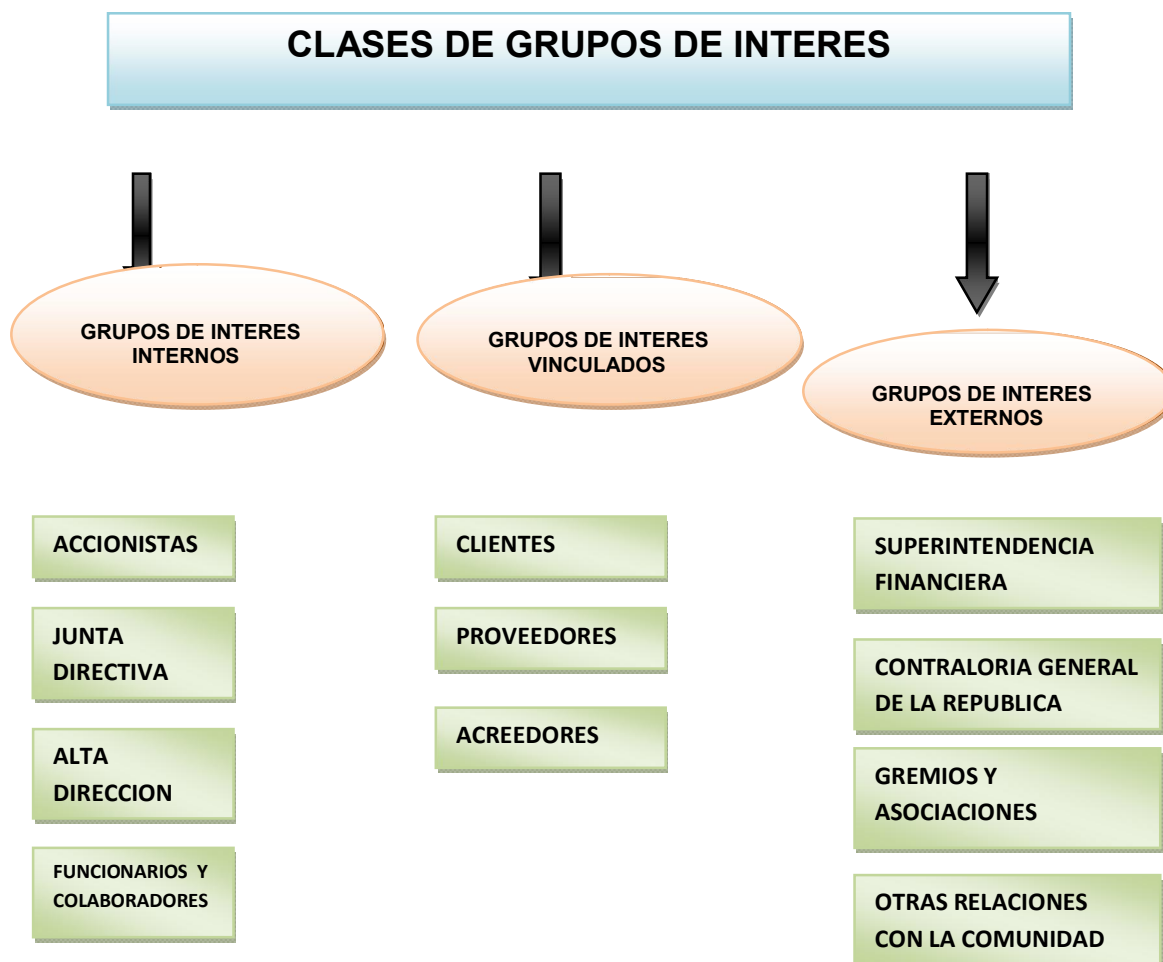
CLASES DE GRUPOS DE INTERES

GRUPOS DE INTERES INTERNOS

ACCIONISTAS

JUNTA DIRECTIVA

ALTA DIRECCION

FUNCIONARIOS Y COLABORADORES

GRUPOS DE INTERES VINCULADOS

CLIENTES

PROVEEDORES

ACREEDORES

GRUPOS DE INTERES EXTERNOS

SUPERINTENDENCIA FINANCIERA

CONTRALORIA GENERAL DE LA REPUBLICA

GREMIOS Y ASOCIACIONES

OTRAS RELACIONES CON LA COMUNIDAD